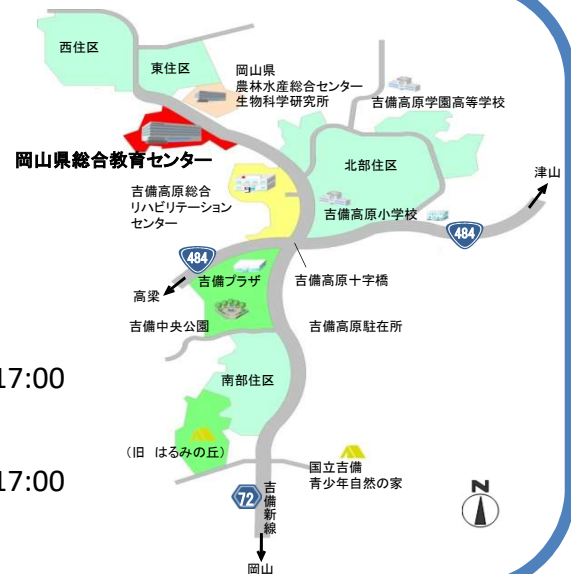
西住区

東住区

岡山県
農林水産総合センター
生物科学研究所

吉備高原学園高等学校

岡山県総合教育センター

北部住区

津山

吉備高原総合
リハビリテーション
センター

吉備高原小学校

484

484

吉備プラザ

吉備高原十字橋

高梁

吉備中央公園

吉備高原駐在所

17:00

南部住区

（旧　はるみの丘）

国立吉備
青少年自然の家

17:00

72

吉備新線

N

岡山